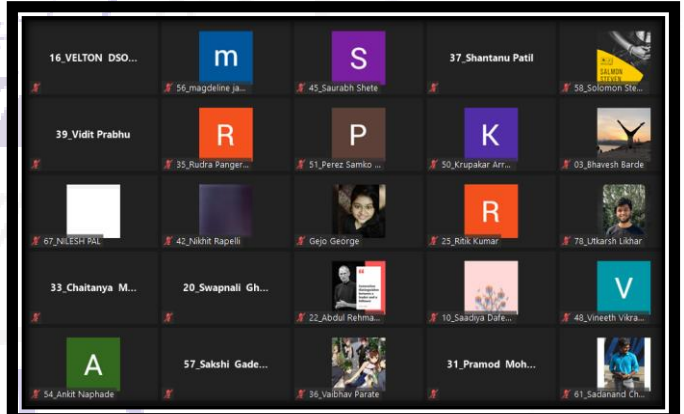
16_VELTON DSO...

m
56_magdeline ja...

S
45_Saurabh Shete

37_Shantanu Patil

SALMON STEVEN
58_Solomon Ste...

39_Vidit Prabhu

R
35_Rudra Panger...

P
51_Perez Samko ...

K
50_Krupakar Arr...

03_Bhavesh Barde

67_NILESH PAL

42_Nikhit Rapelli

Gejo George

R
25_Ritik Kumar

78_Utkarsh Likhar

33_Chaitanya M...

20_Swapnali Gh...

22_Abdul Rehma...

10_Saadiya Dafe...

V
48_Vineeth Vikra...

A
54_Ankit Naphade

57_Sakshi Gade...

36_Vaibhav Parate

31_Pramod Moh...

61_Sadanand Ch...